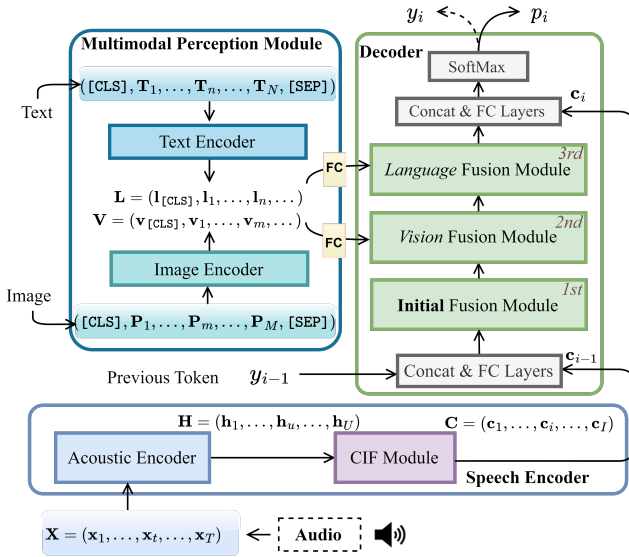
$y_i$ $p_i$

Multimodal Perception Module

$(\texttt{[CLS]}, \mathbf{T}_1, \ldots, \mathbf{T}_n, \ldots, \mathbf{T}_N, \texttt{[SEP]})$

Text

Text Encoder

$\mathbf{L} = (\mathbf{l}_{\texttt{[CLS]}}, \mathbf{l}_1, \ldots, \mathbf{l}_n, \ldots)$
$\mathbf{V} = (\mathbf{v}_{\texttt{[CLS]}}, \mathbf{v}_1, \ldots, \mathbf{v}_m, \ldots)$

Image Encoder

Image

$(\texttt{[CLS]}, \mathbf{P}_1, \ldots, \mathbf{P}_m, \ldots, \mathbf{P}_M, \texttt{[SEP]})$

FC

FC

Decoder

SoftMax

Concat & FC Layers

$\mathbf{c}_i$

3rd
*Language* Fusion Module

2nd
*Vision* Fusion Module

1st
**Initial** Fusion Module

Concat & FC Layers

$\mathbf{c}_{i-1}$

Previous Token $y_{i-1}$

$\mathbf{H} = (\mathbf{h}_1, \ldots, \mathbf{h}_u, \ldots, \mathbf{h}_U)$

$\mathbf{C} = (\mathbf{c}_1, \ldots, \mathbf{c}_i, \ldots, \mathbf{c}_I)$

Acoustic Encoder

CIF Module

Speech Encoder

$\mathbf{X} = (\mathbf{x}_1, \ldots, \mathbf{x}_t, \ldots, \mathbf{x}_T)$

Audio